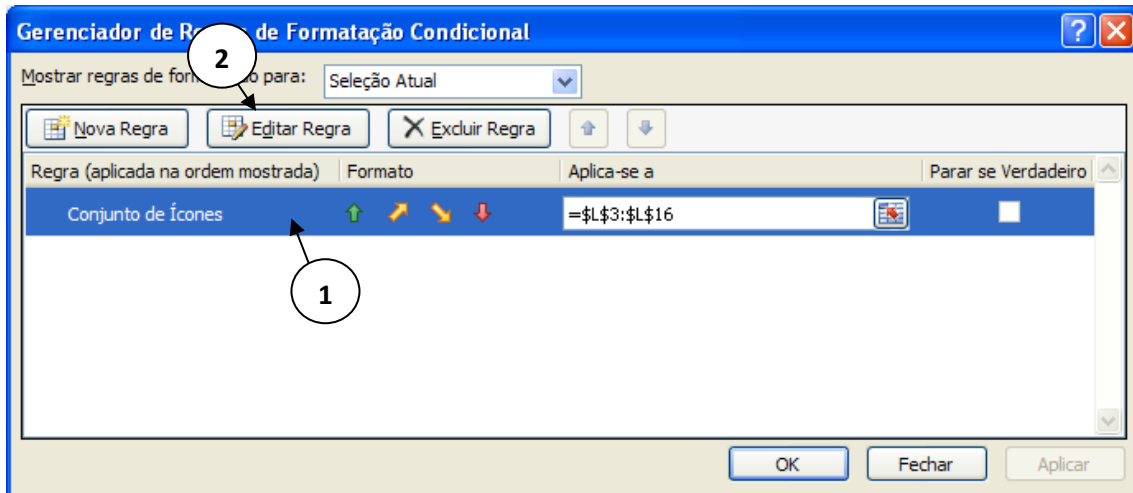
Gerenciador de R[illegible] de Formatação Condicional

2

Mostrar regras de form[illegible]o para: Seleção Atual

Nova Regra | Editar Regra | Excluir Regra

| Regra (aplicada na ordem mostrada) | Formato | Aplica-se a | Parar se Verdadeiro |
|---|---|---|---|
| Conjunto de Ícones | | =\$L\$3:\$L\$16 | |

1

OK | Fechar | Aplicar